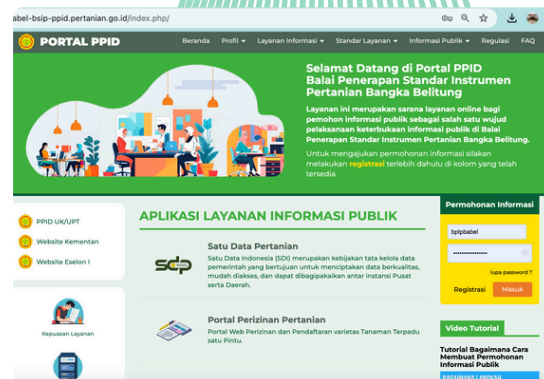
abel-bsip-ppid.pertanian.go.id/index.php/

PORTAL PPID

Beranda Profil ▾ Layanan Informasi ▾ Standar Layanan ▾ Informasi Publik ▾ Regulasi FAQ

Selamat Datang di Portal PPID Balai Penerapan Standar Instrumen Pertanian Bangka Belitung

Layanan ini merupakan sarana layanan online bagi pemohon informasi publik sebagai salah satu wujud pelaksanaan keterbukaan informasi publik di Balai Penerapan Standar Instrumen Pertanian Bangka Belitung.

Untuk mengajukan permohonan informasi silakan melakukan registrasi terlebih dahulu di kolom yang telah tersedia.

PPID UK/UPT

Website Kementan

Website Eselon I

Kepuasan Layanan

APLIKASI LAYANAN INFORMASI PUBLIK

sdp

Satu Data Pertanian

Satu Data Indonesia (SDI) merupakan kebijakan tata kelola data pemerintah yang bertujuan untuk menciptakan data berkualitas, mudah diakses, dan dapat dibagipakaikan antar instansi Pusat serta Daerah.

Portal Perizinan Pertanian

Portal Web Perizinan dan Pendaftaran varietas Tanaman Terpadu satu Pintu.

Permohonan Informasi

bptpbabel

lupa password ?

Registrasi

Masuk

Video Tutorial

Tutorial Bagaimana Cara Membuat Permohonan Informasi Publik